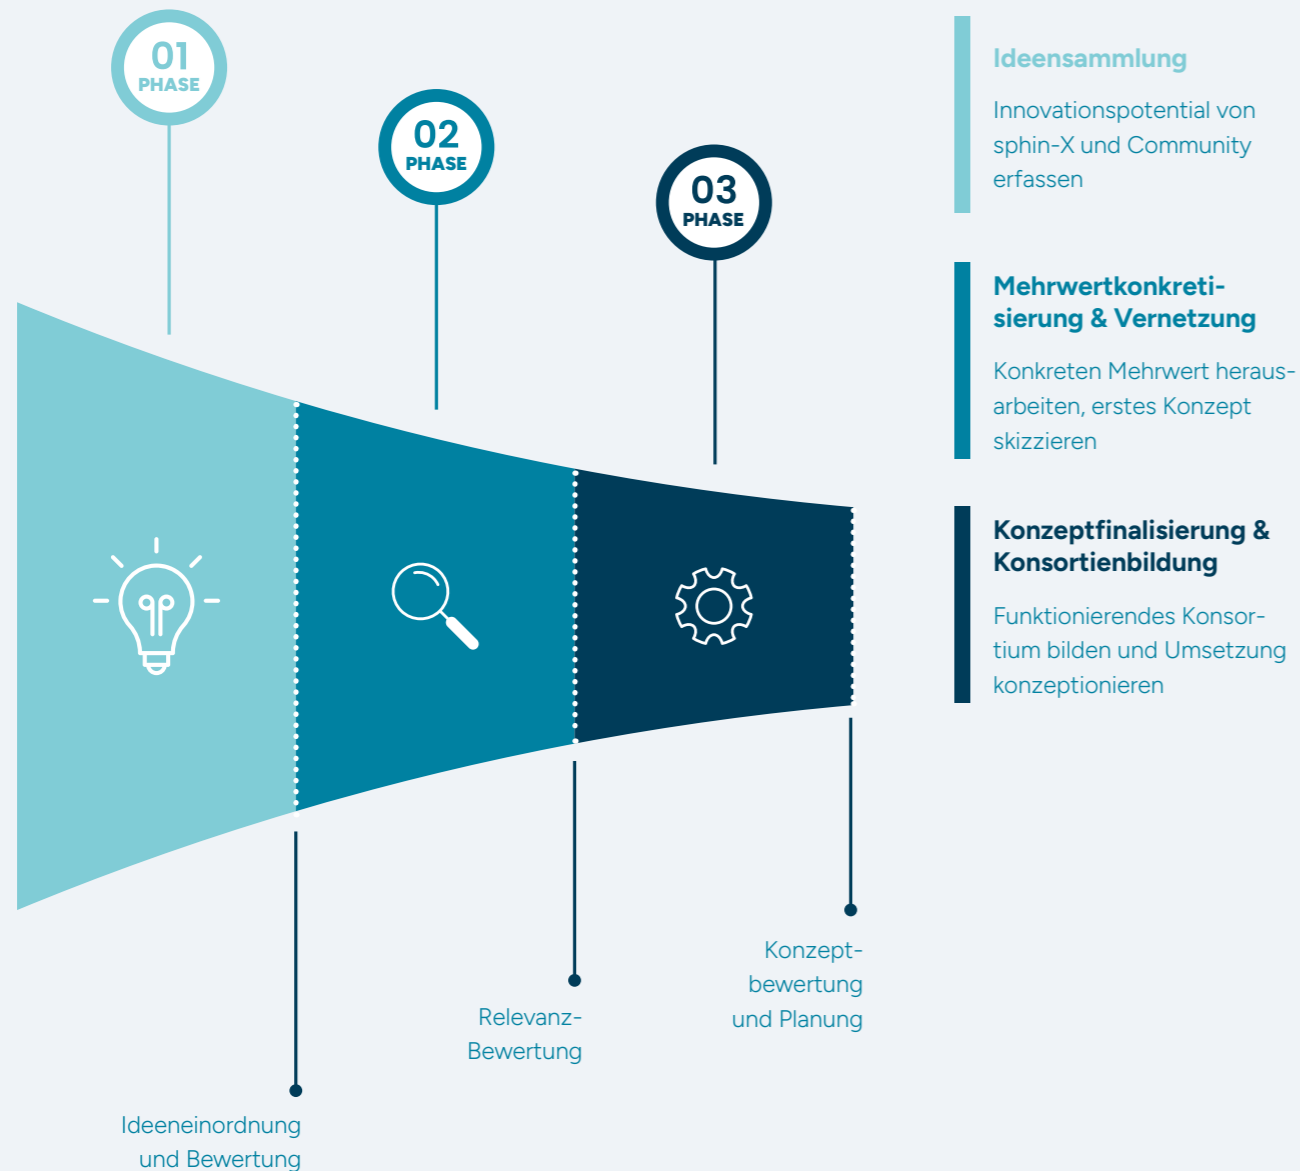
01
PHASE

02
PHASE

03
PHASE

Ideensammlung

Innovationspotential von sphin-X und Community erfassen

Mehrwertkonkretisierung & Vernetzung

Konkreten Mehrwert herausarbeiten, erstes Konzept skizzieren

Konzeptfinalisierung & Konsortienbildung

Funktionierendes Konsortium bilden und Umsetzung konzeptionieren

Konzeptbewertung und Planung

Relevanz-Bewertung

Ideeneinordnung und Bewertung